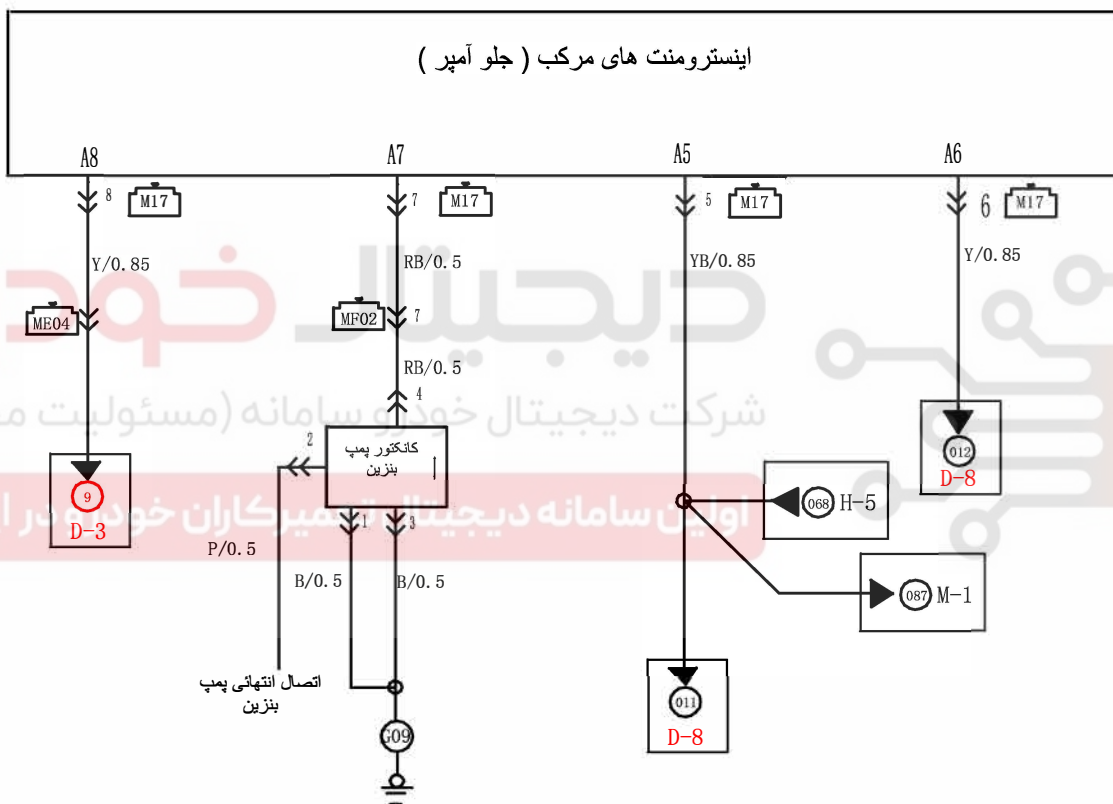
اینسترومنت های مرکب ( جلو آمپر )

A8
8
M17
Y/0.85
ME04
9
D-3

A7
7
M17
RB/0.5
MF02
7
RB/0.5
4
کانکتور پمپ بنزین
2
P/0.5
1
3
B/0.5
B/0.5
اتصال انتهائی پمپ بنزین
G09

A5
5
M17
YB/0.85
068 H-5
087 M-1
011
D-8

A6
6
M17
Y/0.85
012
D-8

دیجیتال خودرو
شرکت دیجیتال خودرو سامانه (مسئولیت م
اولین سامانه دیجیتال تعمیرکاران خودرو در ا